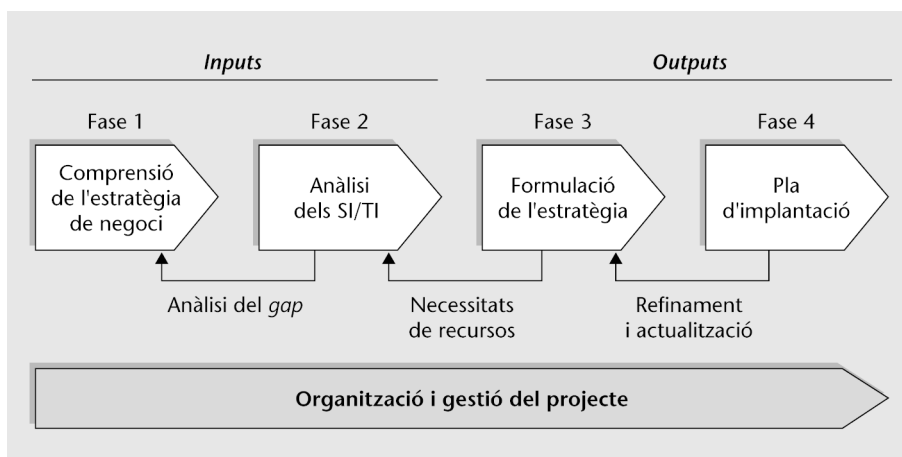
*Inputs*

*Outputs*

Fase 1

Comprensió de l'estratègia de negoci

Fase 2

Anàlisi dels SI/TI

Fase 3

Formulació de l'estratègia

Fase 4

Pla d'implantació

Anàlisi del *gap*

Necessitats de recursos

Refinament i actualització

Organització i gestió del projecte